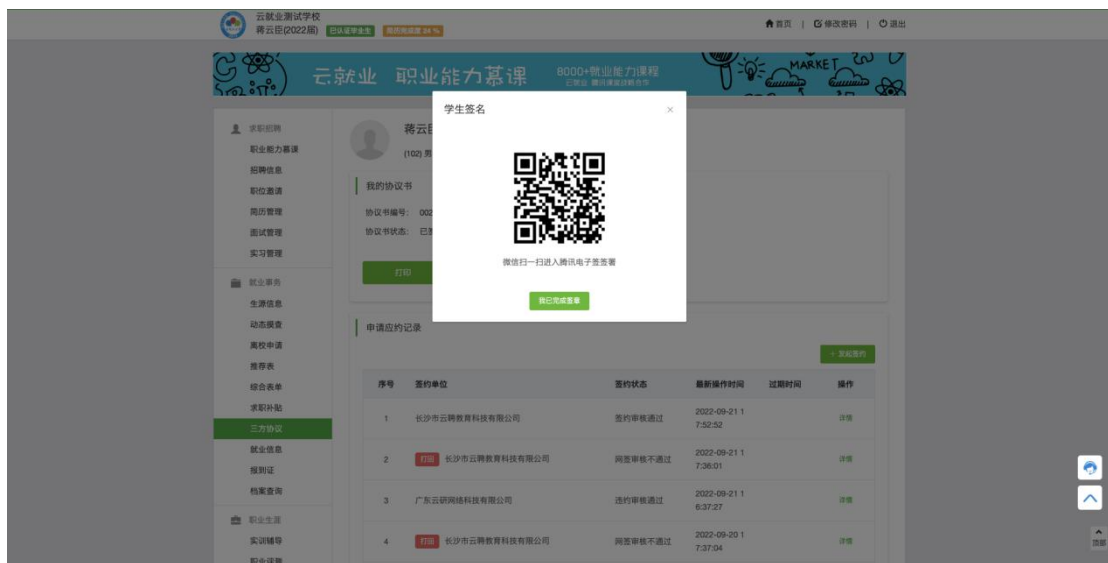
云就业测试学校
蒋云臣(2022届) 已认证毕业生 简历完成度 34 %

首页 | 修改密码 | 退出

云就业 职业能力慕课 8000+就业能力课程 云就业 腾讯课堂战略合作 MARKET

求职招聘
职业能力慕课
招聘信息
职位邀请
简历管理
面试管理
实习管理
就业事务
生源信息
动态摸查
离校申请
推荐表
综合表单
求职补贴
三方协议
就业信息
报到证
档案查询
职业生涯
实训辅导
职业评测

蒋云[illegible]
(102) 男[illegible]

我的协议书
协议书编号: 002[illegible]
协议书状态: 已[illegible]
打印

学生签名
×
微信扫一扫进入腾讯电子签签署
我已完成签章

申请应约记录
+ 发起签约

| 序号 | 签约单位 | 签约状态 | 最新操作时间 | 过期时间 | 操作 |
|---|---|---|---|---|---|
| 1 | 长沙市云聘教育科技有限公司 | 签约审核通过 | 2022-09-21 17:52:52 | | 详情 |
| 2 | 打回 长沙市云聘教育科技有限公司 | 网签审核不通过 | 2022-09-21 17:36:01 | | 详情 |
| 3 | 广东云研网络科技有限公司 | 违约审核通过 | 2022-09-21 16:37:27 | | 详情 |
| 4 | 打回 长沙市云聘教育科技有限公司 | 网签审核不通过 | 2022-09-20 17:37:04 | | 详情 |

顶部